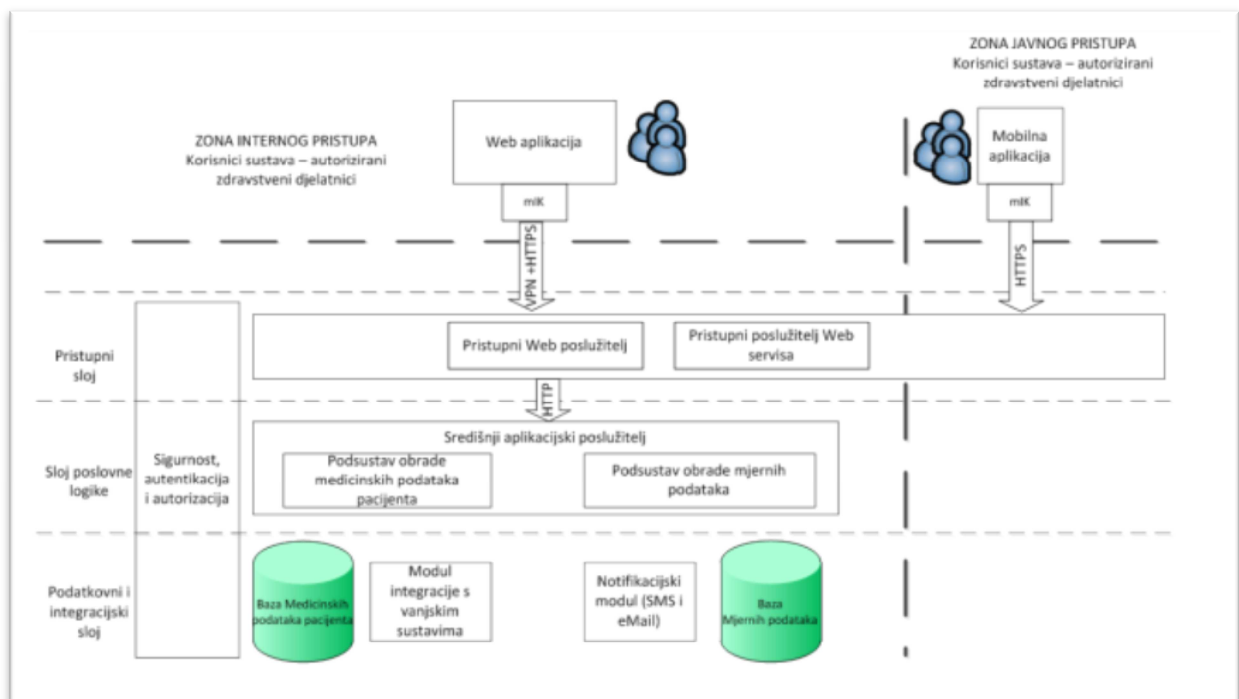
ZONA JAVNOG PRISTUPA
Korisnici sustava – autorizirani zdravstveni djelatnici

ZONA INTERNOG PRISTUPA
Korisnici sustava – autorizirani zdravstveni djelatnici

Web aplikacija

mIK

Mobilna aplikacija

mIK

VPN +HTTPS

HTTPS

Pristupni sloj

Pristupni Web poslužitelj

Pristupni poslužitelj Web servisa

HTTP

Sloj poslovne logike

Sigurnost, autentikacija i autorizacija

Središnji aplikacijski poslužitelj

Podsustav obrade medicinskih podataka pacijenta

Podsustav obrade mjernih podataka

Podatkovni i integracijski sloj

Baza Medicinskih podataka pacijenta

Modul integracije s vanjskim sustavima

Notifikacijski modul (SMS i eMail)

Baza Mjernih podataka